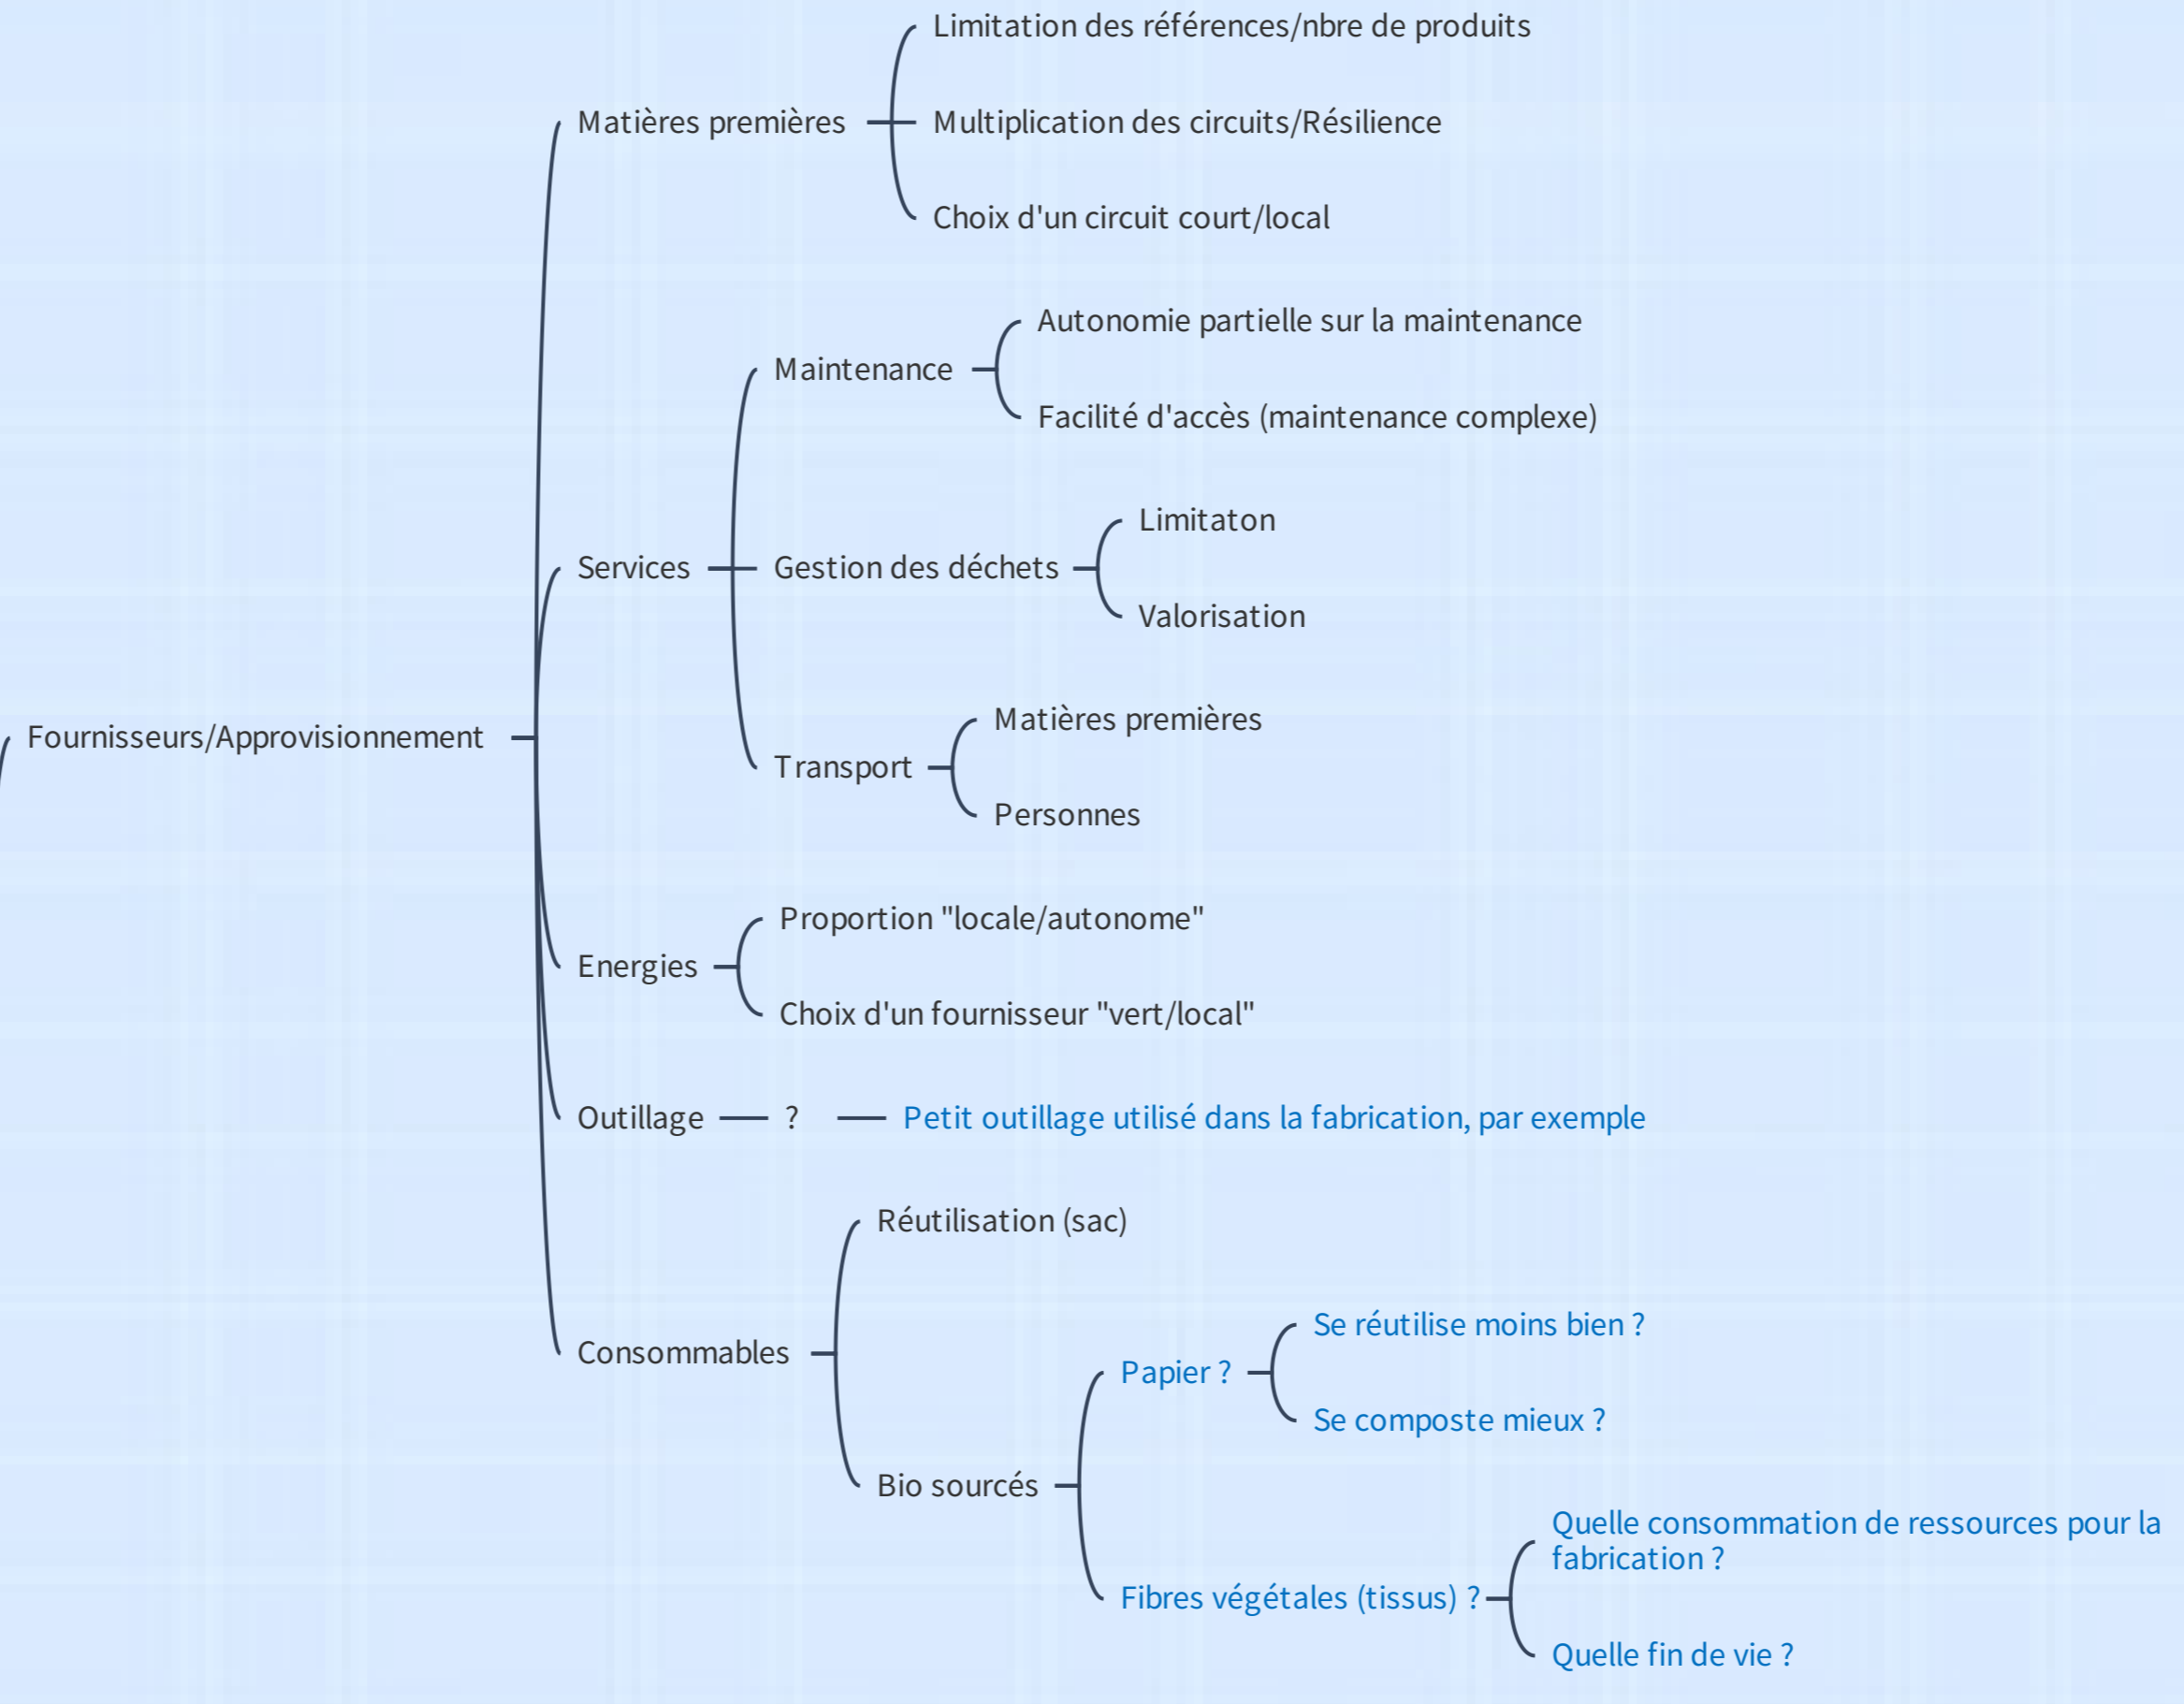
Fournisseurs/Approvisionnement

Matières premières
Limitation des références/nbre de produits
Multiplication des circuits/Résilience
Choix d'un circuit court/local

Services
Maintenance
Autonomie partielle sur la maintenance
Facilité d'accès (maintenance complexe)
Gestion des déchets
Limitaton
Valorisation
Transport
Matières premières
Personnes

Energies
Proportion "locale/autonome"
Choix d'un fournisseur "vert/local"

Outillage
?
Petit outillage utilisé dans la fabrication, par exemple

Consommables
Réutilisation (sac)
Bio sourcés
Papier ?
Se réutilise moins bien ?
Se composte mieux ?
Fibres végétales (tissus) ?
Quelle consommation de ressources pour la fabrication ?
Quelle fin de vie ?